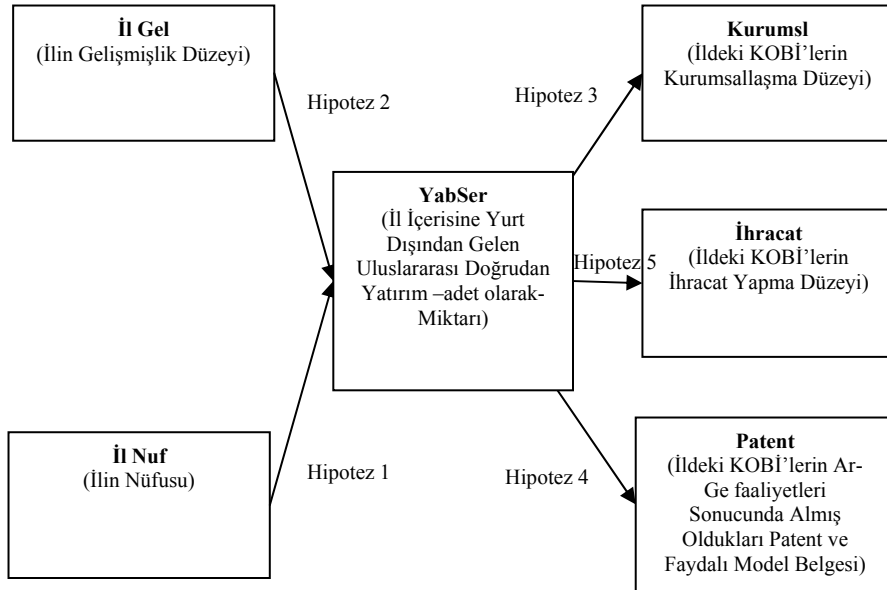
**İl Gel**
(İlin Gelişmişlik Düzeyi)

Hipotez 2

Hipotez 3

**Kurumsl**
(İldeki KOBİ'lerin Kurumsallaşma Düzeyi)

**YabSer**
(İl İçerisine Yurt Dışından Gelen Uluslararası Doğrudan Yatırım –adet olarak- Miktarı)

Hipotez 5

**İhracat**
(İldeki KOBİ'lerin İhracat Yapma Düzeyi)

**İl Nuf**
(İlin Nüfusu)

Hipotez 1

Hipotez 4

**Patent**
(İldeki KOBİ'lerin Ar-Ge faaliyetleri Sonucunda Almış Oldukları Patent ve Faydalı Model Belgesi)